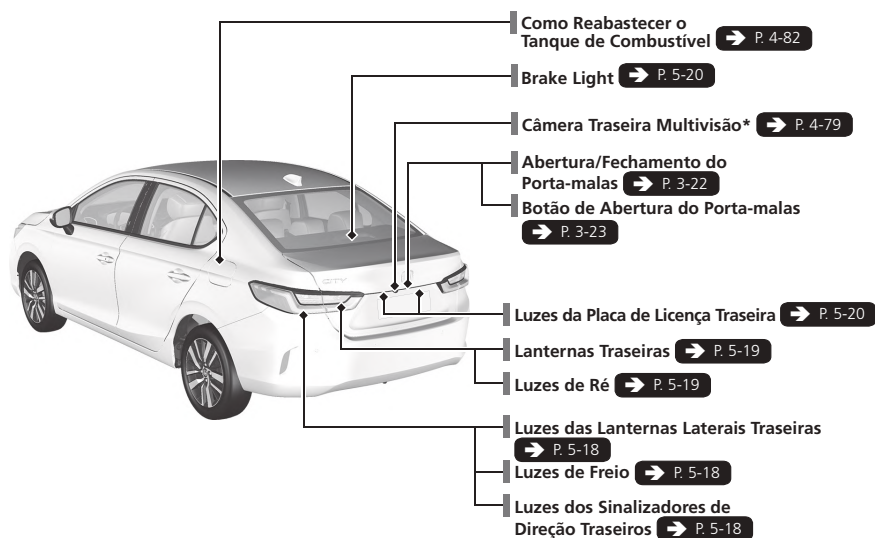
Como Reabastecer o Tanque de Combustível ➔ P. 4-82

Brake Light ➔ P. 5-20

Câmera Traseira Multivisão* ➔ P. 4-79

Abertura/Fechamento do Porta-malas ➔ P. 3-22

Botão de Abertura do Porta-malas ➔ P. 3-23

Luzes da Placa de Licença Traseira ➔ P. 5-20

Lanternas Traseiras ➔ P. 5-19

Luzes de Ré ➔ P. 5-19

Luzes das Lanternas Laterais Traseiras ➔ P. 5-18

Luzes de Freio ➔ P. 5-18

Luzes dos Sinalizadores de Direção Traseiros ➔ P. 5-18